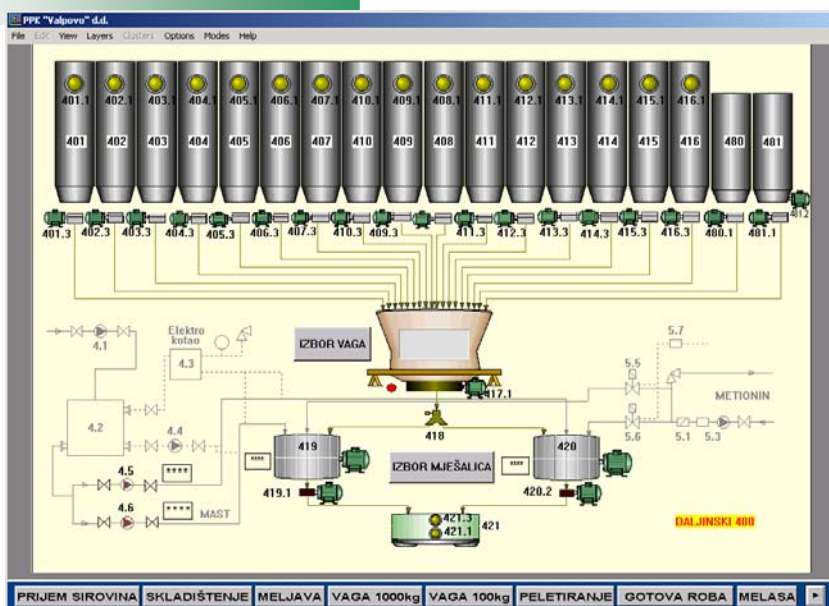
PPK "Valpovo" d.d.

File Edit View Layers Clusters Options Modes Help

401.1 402.1 403.1 404.1 405.1 406.1 407.1 410.1 409.1 408.1 411.1 412.1 413.1 414.1 415.1 416.1

401 402 403 404 405 406 407 410 409 408 411 412 413 414 415 416 480 481

412

401.3 402.3 403.3 404.3 405.3 406.3 407.3 410.3 409.3 411.3 412.3 413.3 414.3 415.3 416.3 480.1 481.1

4.1

Elektro kotao

4.3

IZBOR VAGA

5.7

5.5

METIONIN

417.1

4.2

4.4

418

5.6 5.1 5.3

419

420

****

****

IZBOR MJEŠALICA

4.5

****

419.1

420.2

4.6

****

MAST

421.3
421.1
421

DALJINSKI 400

PRIJEM SIROVINA | SKLADIŠTENJE | MELJAVA | VAGA 1000kg | VAGA 100kg | PELETIRANJE | GOTOVA ROBA | MELASA | ►